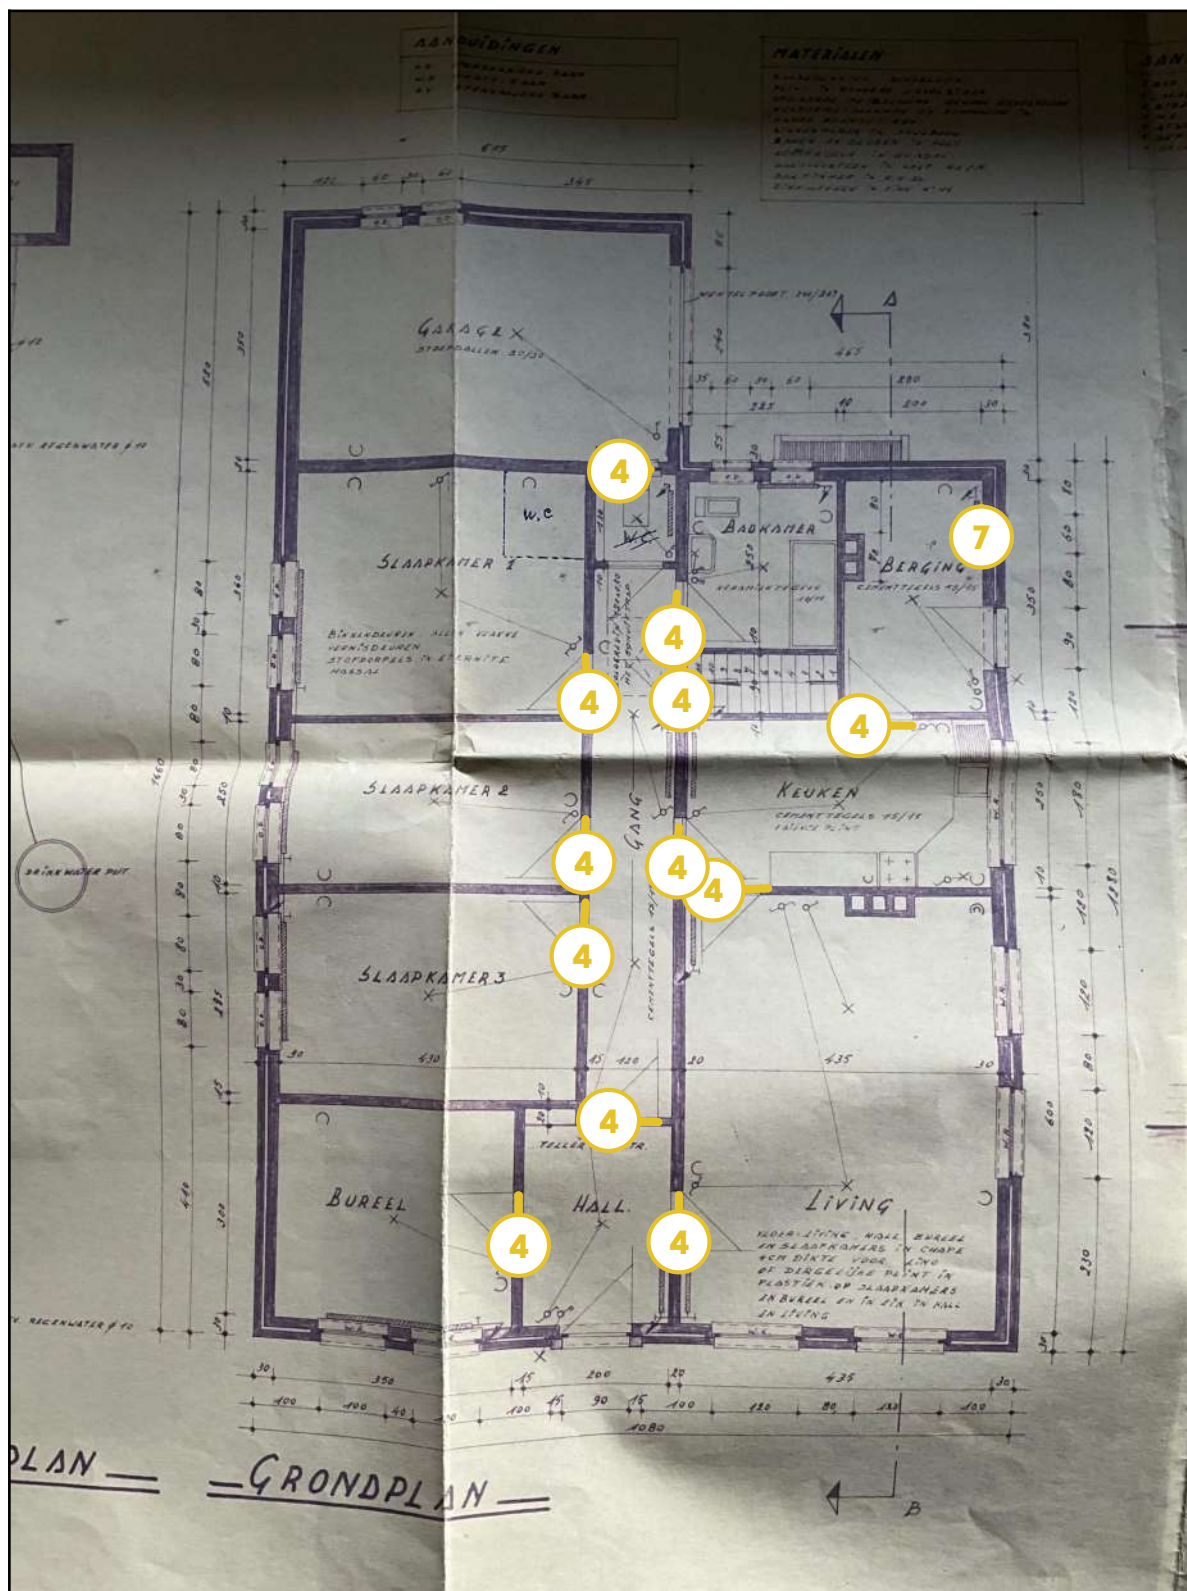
AANDUIDINGEN

MATERIALEN

GARAGE
STOEPDALLEN 30/30

A

465

W.C

BADKAMER

BERGING
CEMENTTEGELS 15/15

SLAAPKAMER 1

BINNENDEUREN ALLE ZWARE VERNISDEUREN

SLAAPKAMER 2

GANG

KEUKEN
CEMENTTEGELS 15/15

SLAAPKAMER 3

BUREEL

HALL

LIVING

DRINKWATER PUT

4

4

4

4

4

4

4

4

4

4

4

4

7

1080

PLAN

GRONDPLAN

B